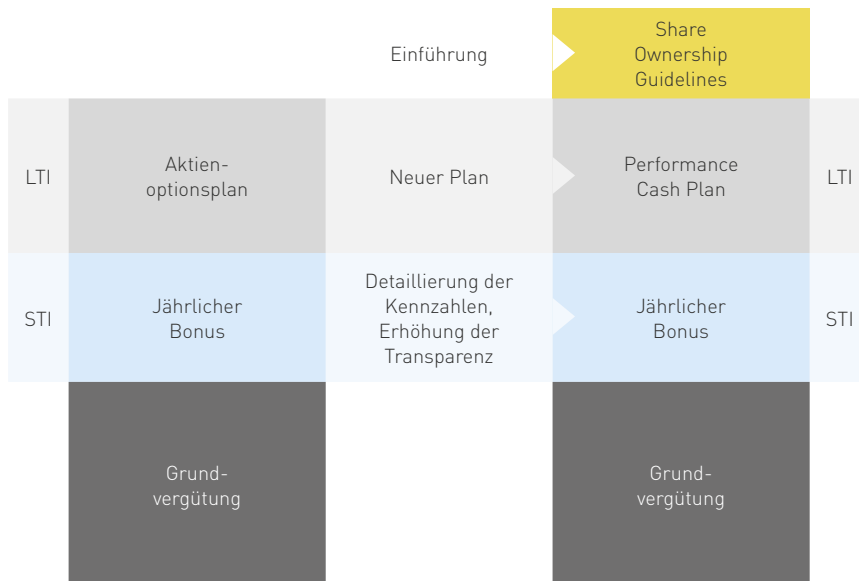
Einführung

Share Ownership Guidelines

LTI

Aktienoptionsplan

Neuer Plan

Performance Cash Plan

LTI

STI

Jährlicher Bonus

Detaillierung der Kennzahlen, Erhöhung der Transparenz

Jährlicher Bonus

STI

Grundvergütung

Grundvergütung